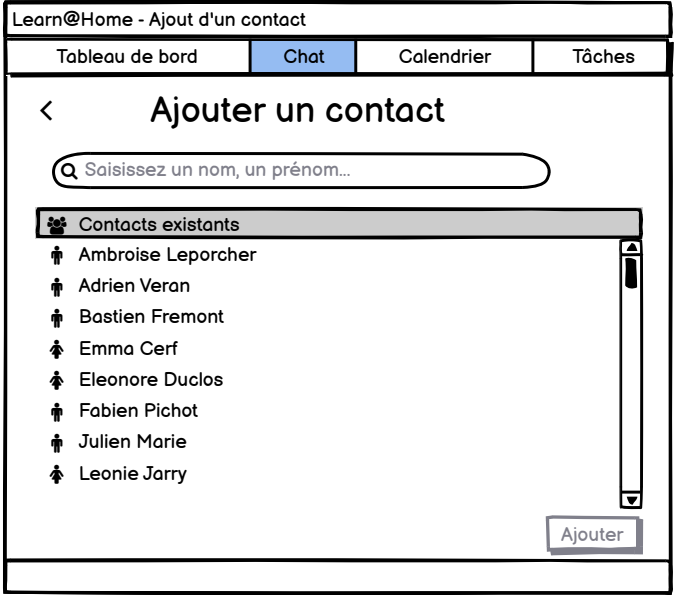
Learn@Home - Ajout d'un contact

| Tableau de bord | Chat | Calendrier | Tâches |
|---|---|---|---|

<

Ajouter un contact

Saisissez un nom, un prénom...

Contacts existants
Ambroise Leporcher
Adrien Veran
Bastien Fremont
Emma Cerf
Eleonore Duclos
Fabien Pichot
Julien Marie
Leonie Jarry

Ajouter